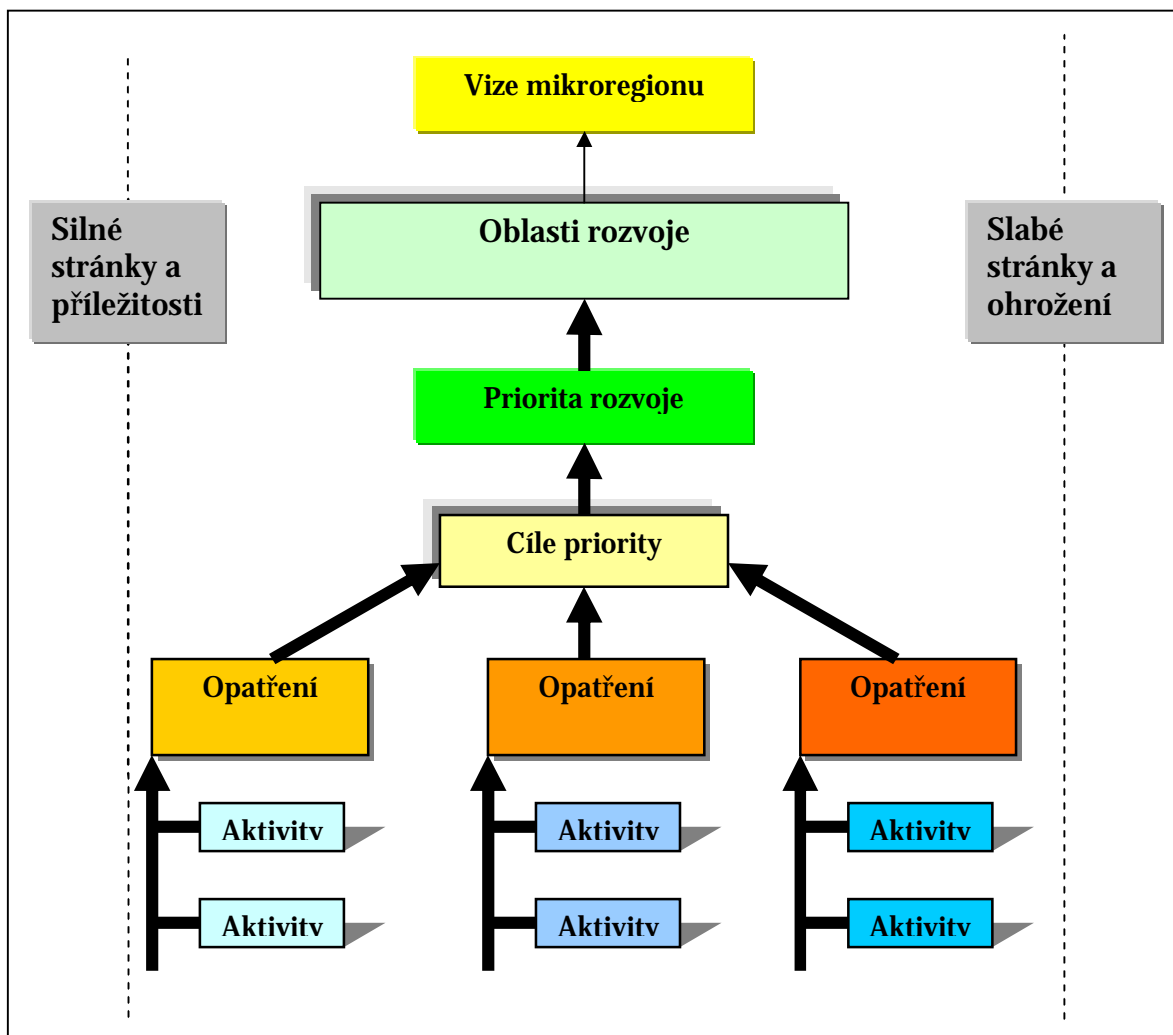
Vize mikroregionu

Silné stránky a příležitosti

Oblasti rozvoje

Slabé stránky a ohrožení

Priorita rozvoje

Cíle priority

Opatření

Opatření

Opatření

Aktivitv

Aktivitv

Aktivitv

Aktivitv

Aktivitv

Aktivitv